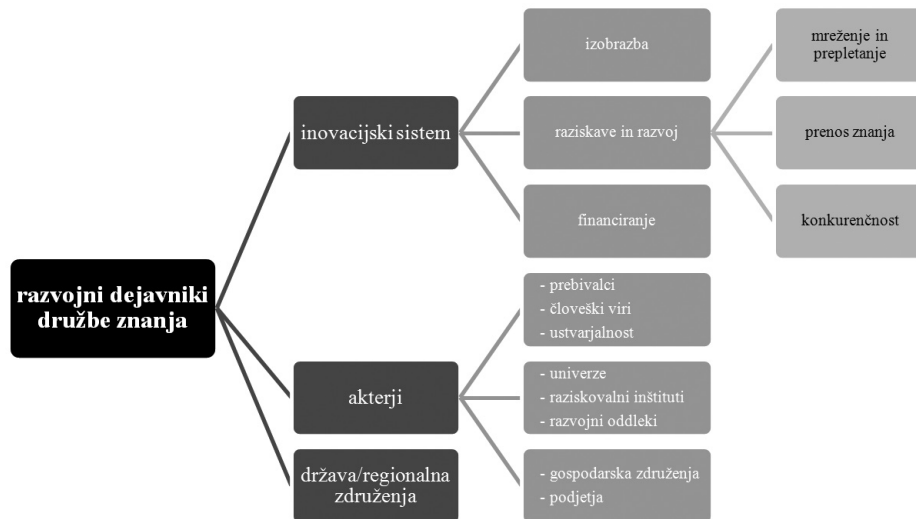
razvojni dejavniki družbe znanja

inovacijski sistem

izobrazba

raziskave in razvoj

financiranje

mreženje in prepletanje

prenos znanja

konkurenčnost

akterji

- prebivalci
- človeški viri
- ustvarjalnost

- univerze
- raziskovalni inštituti
- razvojni oddleki

država/regionalna združenja

- gospodarska združenja
- podjetja